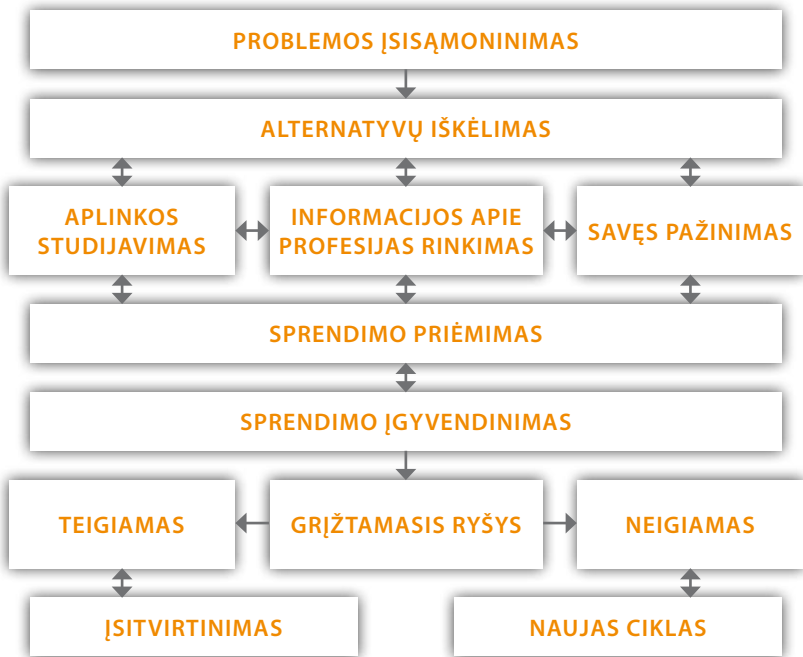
PROBLEMOS ĮSISĄMONINIMAS

ALTERNATYVŲ IŠKĖLIMAS

APLINKOS STUDIJAVIMAS

INFORMACIJOS APIE PROFESIJAS RINKIMAS

SAVĘS PAŽINIMAS

SPRENDIMO PRIĖMIMAS

SPRENDIMO ĮGYVENDINIMAS

TEIGIAMAS

GRĮŽTAMASIS RYŠYS

NEIGIAMAS

ĮSITVIRTINIMAS

NAUJAS CIKLAS